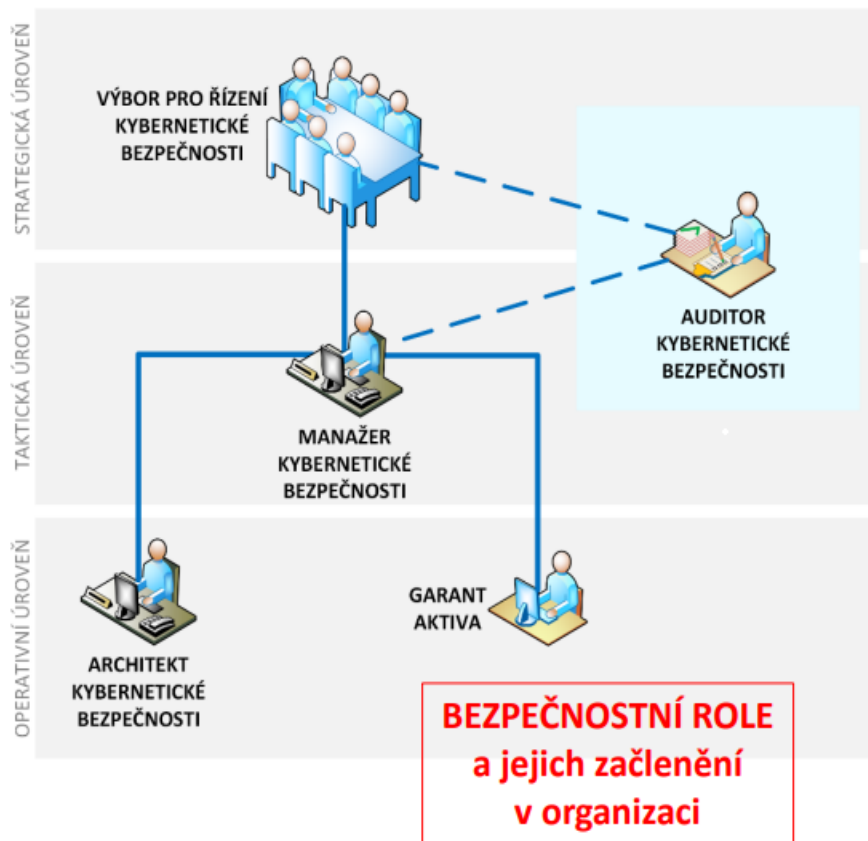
STRATEGICKÁ ÚROVEŇ

VÝBOR PRO ŘÍZENÍ KYBERNETICKÉ BEZPEČNOSTI

AUDITOR KYBERNETICKÉ BEZPEČNOSTI

TAKTICKÁ ÚROVEŇ

MANAŽER KYBERNETICKÉ BEZPEČNOSTI

OPERATIVNÍ ÚROVEŇ

ARCHITEKT KYBERNETICKÉ BEZPEČNOSTI

GARANT AKTIVA

BEZPEČNOSTNÍ ROLE a jejich začlenění v organizaci